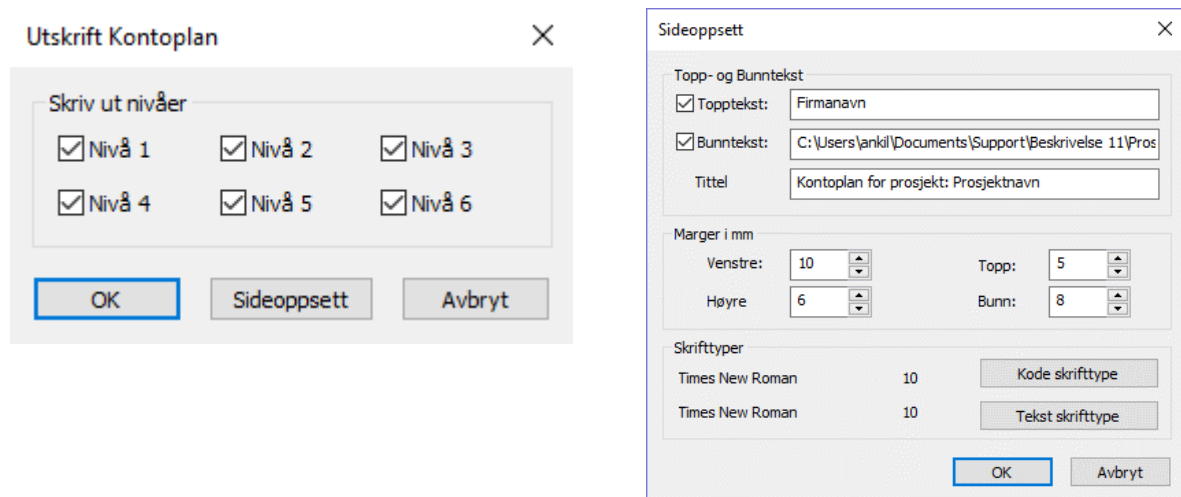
Utskrift Kontoplan

Skriv ut nivåer

☑ Nivå 1 ☑ Nivå 2 ☑ Nivå 3

☑ Nivå 4 ☑ Nivå 5 ☑ Nivå 6

OK Sideoppsett Avbryt

Sideoppsett

Topp- og Bunntekst

☑ Topptekst: Firmanavn

☑ Bunntekst: C:\Users\ankil\Documents\Support\Beskrivelse 11\Pros

Tittel Kontoplan for prosjekt: Prosjektnavn

Marger i mm

Venstre: 10 Topp: 5

Høyre 6 Bunn: 8

Skrifttyper

Times New Roman 10 Kode skrifttype

Times New Roman 10 Tekst skrifttype

OK Avbryt